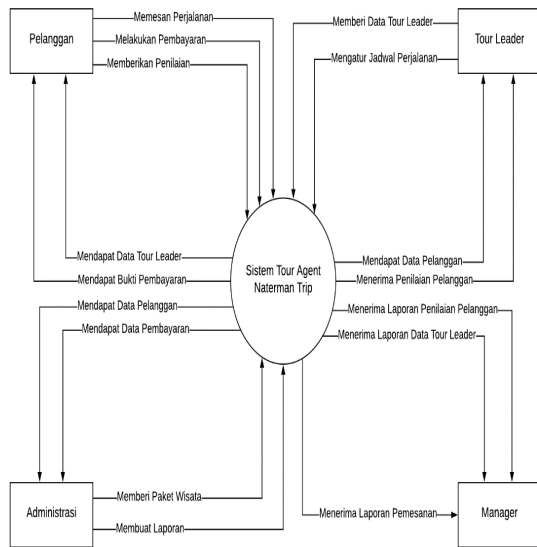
Pelanggan

Memesan Perjalanan

Melakukan Pembayaran

Memberikan Penilaian

Memberi Data Tour Leader

Mengatur Jadwal Perjalanan

Tour Leader

Mendapat Data Tour Leader

Mendapat Bukti Pembayaran

Sistem Tour Agent Naterman Trip

Mendapat Data Pelanggan

Menerima Penilaian Pelanggan

Mendapat Data Pelanggan

Mendapat Data Pembayaran

Menerima Laporan Penilaian Pelanggan

Menerima Laporan Data Tour Leader

Administrasi

Memberi Paket Wisata

Membuat Laporan

Menerima Laporan Pemesanan

Manager